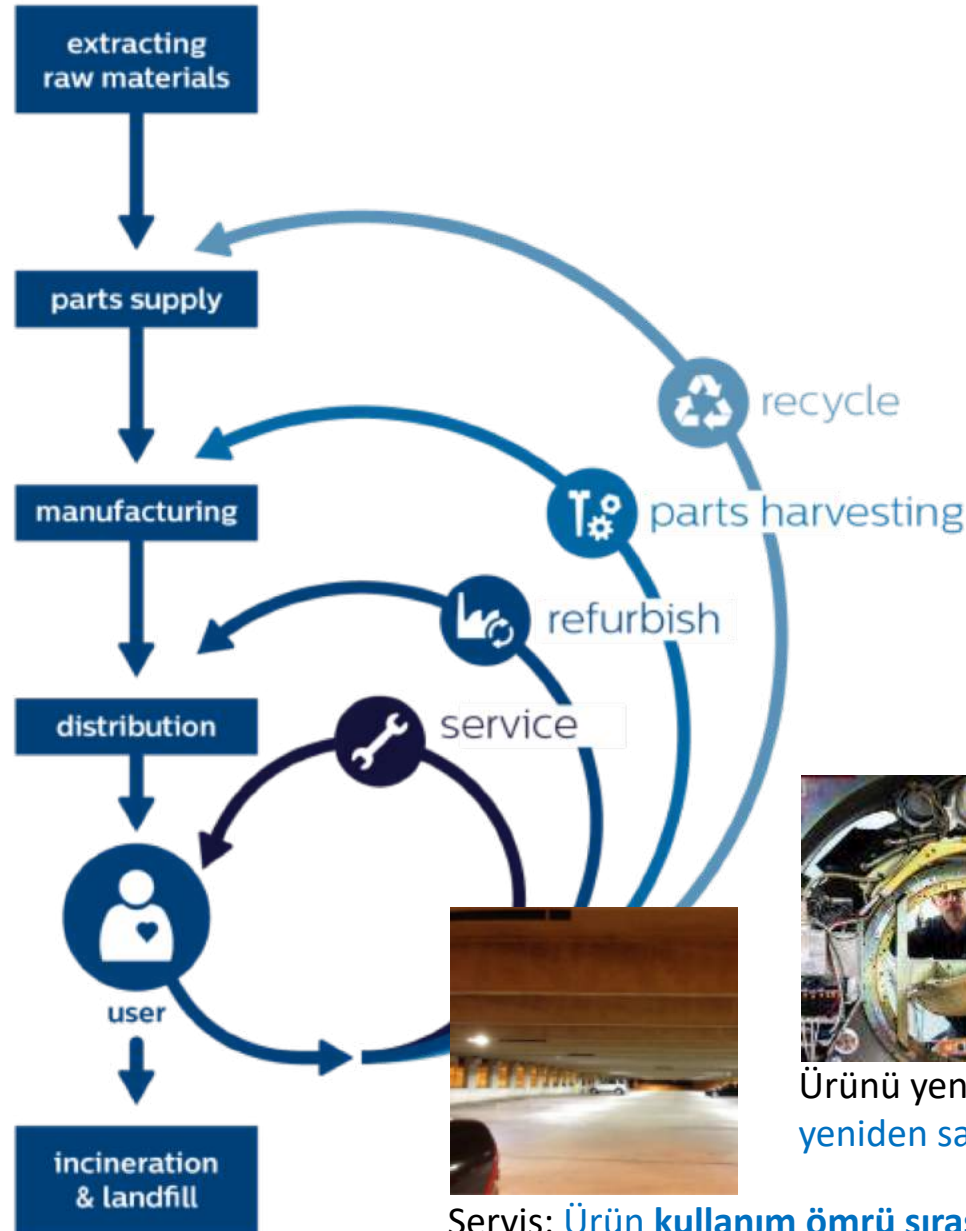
extracting raw materials

parts supply

manufacturing

distribution

user

incineration & landfill

recycle

parts harvesting

refurbish

service

Ürünü yen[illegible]
yeniden sa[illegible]

Servis: Ürün **kullanım ömrü sıra**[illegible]